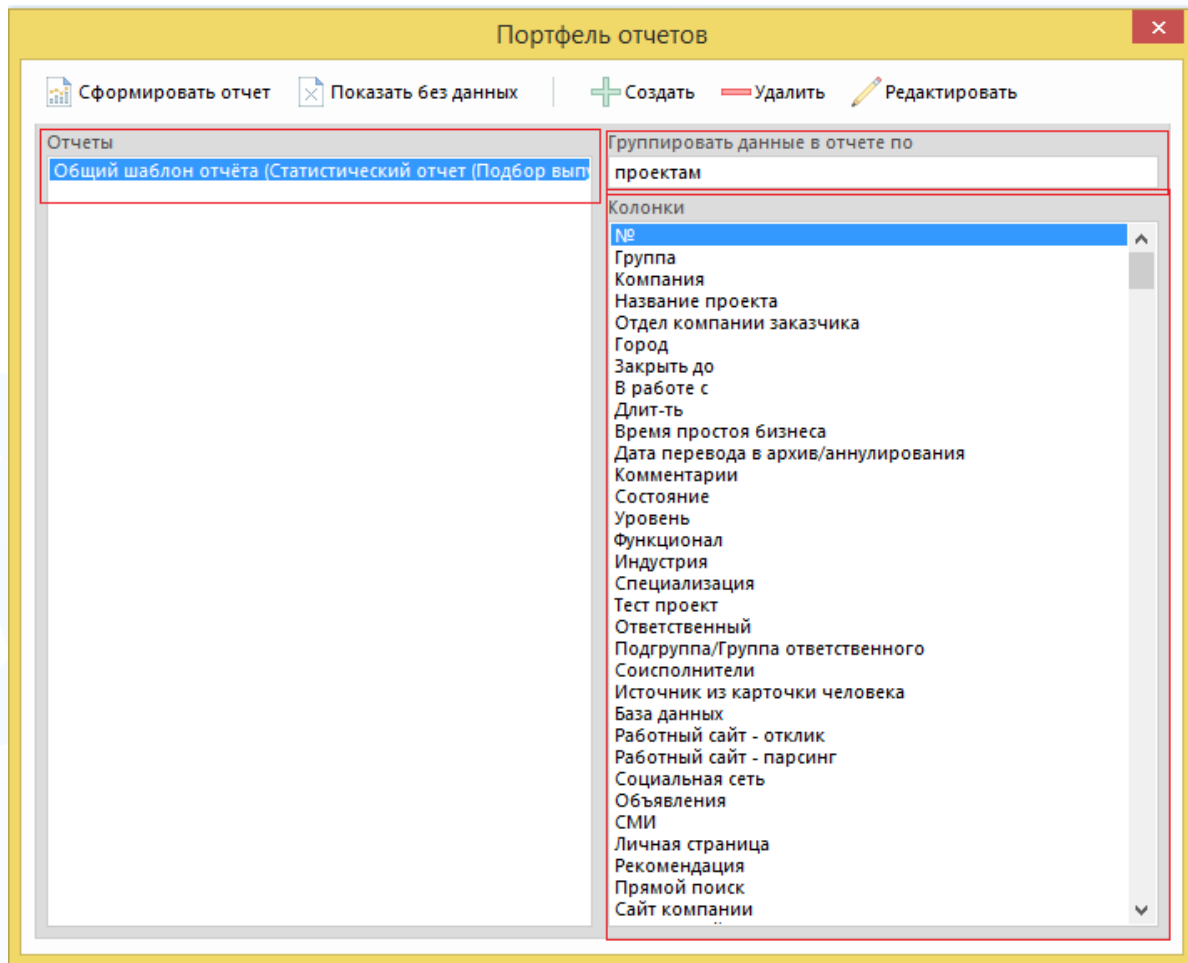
Портфель отчетов

Сформировать отчет Показать без данных Создать Удалить Редактировать

Отчеты
Общий шаблон отчёта (Статистический отчет (Подбор выпу

Группировать данные в отчете по
проектам

Колонки
№
Группа
Компания
Название проекта
Отдел компании заказчика
Город
Закрыть до
В работе с
Длит-ть
Время простоя бизнеса
Дата перевода в архив/аннулирования
Комментарии
Состояние
Уровень
Функционал
Индустрия
Специализация
Тест проект
Ответственный
Подгруппа/Группа ответственного
Соисполнители
Источник из карточки человека
База данных
Работный сайт - отклик
Работный сайт - парсинг
Социальная сеть
Объявления
СМИ
Личная страница
Рекомендация
Прямой поиск
Сайт компании